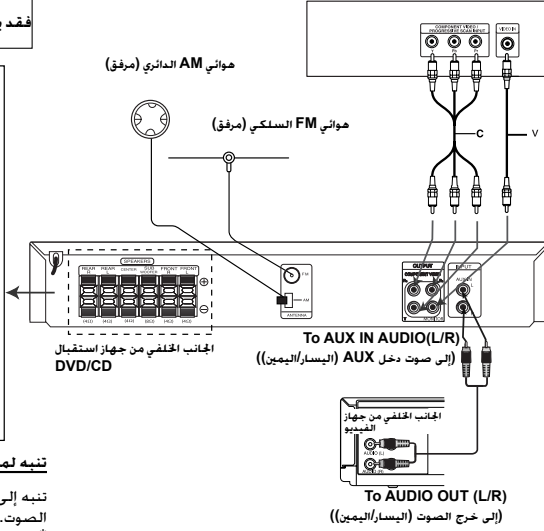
فقد

COMPONENT VIDEO / PROGRESSIVE SCAN INPUT

VIDEO IN

هوائي AM الدائري (مرفق)

هوائي FM السلكي (مرفق)

C

V

SPEAKERS

REAR (R)

REAR (L)

CENTER

SUB WOOFER

FRONT (R)

FRONT (L)

FM

AM

ANTENNA

OUTPUT

COMPONENT VIDEO

INPUT

AUX IN

To AUX IN AUDIO(L/R)

(إلى صوت دخل AUX (اليسار/اليمين))

الجانب الخلفي من جهاز استقبال DVD/CD

الجانب الخلفي من جهاز الفيديو

AUDIO (L)

AUDIO (R)

To AUDIO OUT (L/R)

(إلى خرج الصوت (اليسار/اليمين))

تنبه لم

تنبه إلى

الصوت.